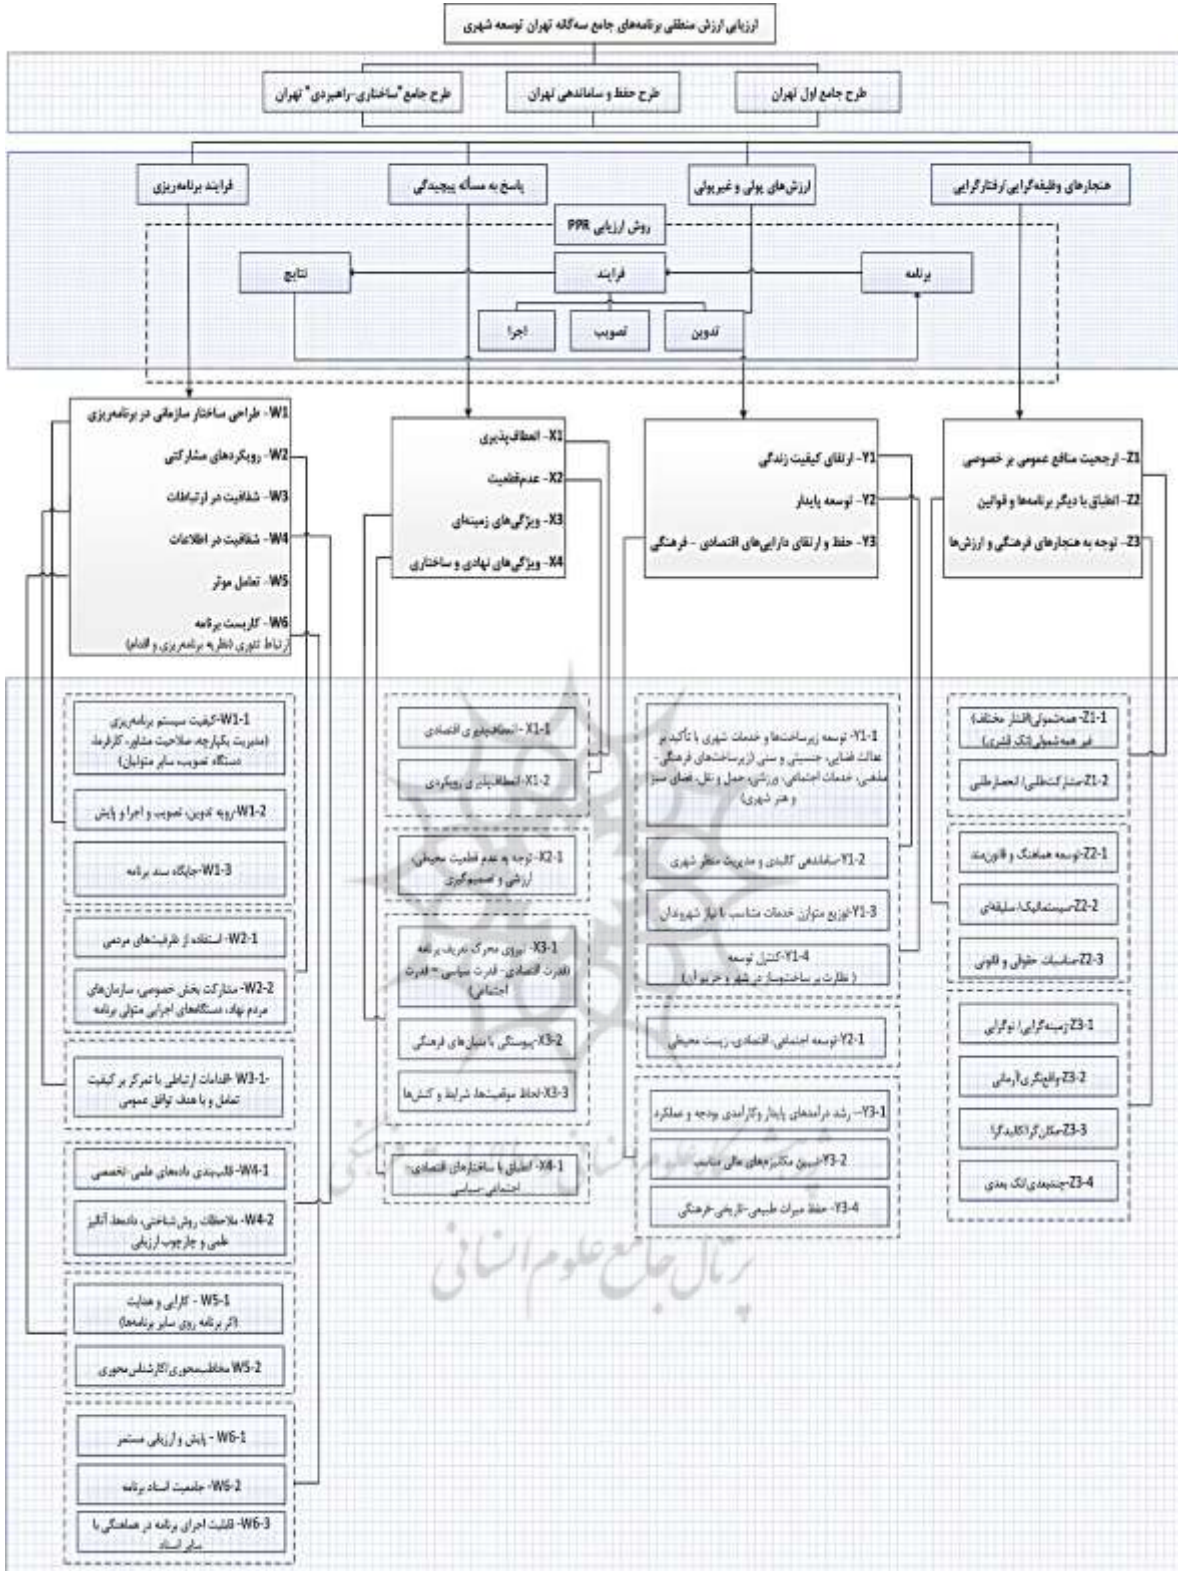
ارزیابی ارزش منطقی برنامه‌های جامع سه‌گانه تهران توسعه شهری

طرح جامع اول تهران
طرح حفظ و ساماندهی تهران
طرح جامع "ساختاری-راهبردی" تهران

هنجارهای وظیفه‌گرایی/رفتارگرایی
ارزش‌های پولی و غیرپولی
پاسخ به مسأله پیچیدگی
فرایند برنامه‌ریزی

روش ارزیابی PPR
برنامه
فرایند
نتایج
تدوین
تصویب
اجرا

Z1- ارجحیت منافع عمومی بر خصوصی
Z2- انطباق با دیگر برنامه‌ها و قوانین
Z3- توجه به هنجارهای فرهنگی و ارزش‌ها

Y1- ارتقای کیفیت زندگی
Y2- توسعه پایدار
Y3- حفظ و ارتقای دارایی‌های اقتصادی - فرهنگی

X1- انعطاف‌پذیری
X2- عدم‌قطعیت
X3- ویژگی‌های زمینه‌ای
X4- ویژگی‌های نهادی و ساختاری

W1- طراحی ساختار سازمانی در برنامه‌ریزی
W2- رویکردهای مشارکتی
W3- شفافیت در ارتباطات
W4- شفافیت در اطلاعات
W5- تعامل موثر
W6- کاربست برنامه
(ارتباط تئوری (نظریه برنامه‌ریزی و اقدام)

Z1-1- هم‌شمولی (اقشار مختلف) فی همه شمولی (تک قشری)
Z1-2- مشارکت‌طلبی/ انحصارطلبی
Z2-1- توسعه هماهنگ و قانونمند
Z2-2- سیستماتیک/ سلیقه‌ای
Z2-3- مناسبات حقوقی و قانونی
Z3-1- زمینه‌گرایی/ نوگرایی
Z3-2- واقع‌نگری/آرمانی
Z3-3- مکان‌گرا/کالبدگرا
Z3-4- چندبعدی/تک بعدی

Y1-1- توسعه زیرساخت‌ها و خدمات شهری با تأکید بر عدالت فضایی، جنسیتی و سنی (زیرساخت‌های فرهنگی- مذهبی، خدمات اجتماعی، ورزشی، حمل و نقل، فضای سبز و هنر شهری)
Y1-2- ساماندهی کالبدی و مدیریت منظر شهری
Y1-3- توزیع متوازن خدمات متناسب با نیاز شهروندان
Y1-4- کنترل توسعه (نظارت بر ساخت‌وساز در شهر و حریم آن)
Y2-1- توسعه اجتماعی، اقتصادی، زیست محیطی
Y3-1- رشد درآمدهای پایدار و کارآمدی بودجه و عملکرد
Y3-2- تبیین مکانیزم‌های مالی مناسب
Y3-4- حفظ میراث طبیعی-تاریخی-فرهنگی

X1-1- انعطاف‌پذیری اقتصادی
X1-2- انعطاف‌پذیری رویکردی
X2-1- توجه به عدم قطعیت محیطی، ارزشی و تصمیم‌گیری
X3-1- نیروی محرک تعریف برنامه (قدرت اقتصادی- قدرت سیاسی- قدرت اجتماعی)
X3-2- پیوستگی با سیاست‌های فرهنگی
X3-3- لحاظ موقعیت‌ها، شرایط و کنش‌ها
X4-1- انطباق با ساختارهای اقتصادی- اجتماعی-سیاسی

W1-1- کیفیت سیستم برنامه‌ریزی (مدیریت یکپارچه، صلاحیت مشاور، کارفرما، دستگاه تصویب سایر متولیان)
W1-2- رویه تدوین، تصویب و اجرا و پایش
W1-3- جایگاه سند برنامه
W2-1- استفاده از ظرفیت‌های مردمی
W2-2- مشارکت بخش خصوصی، سازمان‌های مردم نهاد، دستگاه‌های اجرایی متولی برنامه
W3-1- اقدامات ارتباطی با تمرکز بر کیفیت تعامل و با هدف توافق عمومی
W4-1- قالب‌بندی داده‌های علمی- تخصصی
W4-2- ملاحظات روش‌شناختی، داده‌ها، آنالیز علمی و چارچوب ارزیابی
W5-1- کارایی و هدایت (اثر برنامه روی سایر برنامه‌ها)
W5-2- مخاطب‌محوری/کارشناس‌محوری
W6-1- پایش و ارزیابی مستمر
W6-2- جامعیت اسناد برنامه
W6-3- قابلیت اجرای برنامه در هماهنگی با سایر اسناد

پرتال جامع علوم انسانی